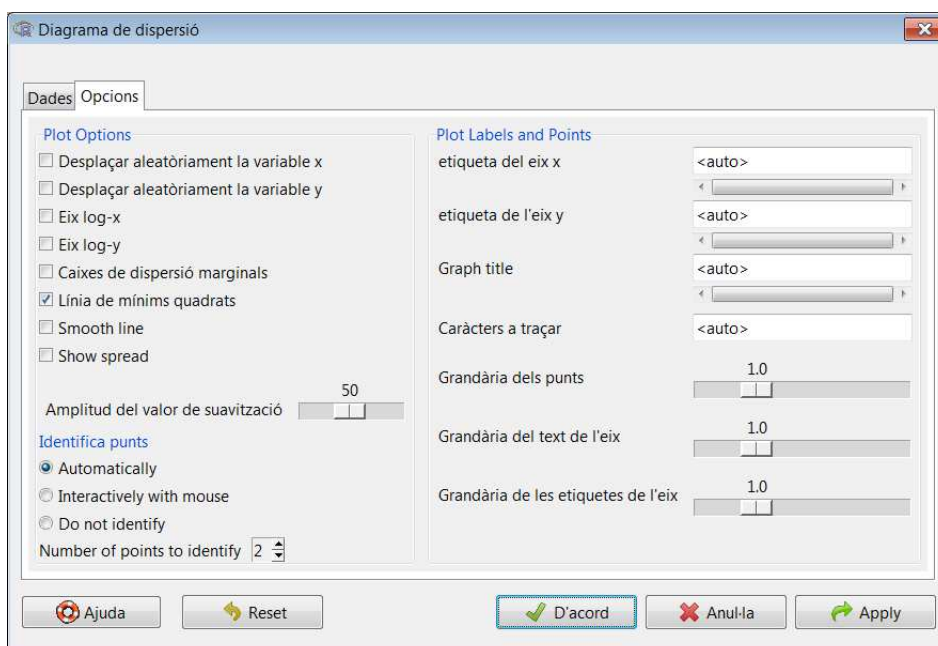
Diagrama de dispersió

Dades Opcions

Plot Options
Desplaçar aleatòriament la variable x
Desplaçar aleatòriament la variable y
Eix log-x
Eix log-y
Caixes de dispersió marginals
Línia de mínims quadrats
Smooth line
Show spread
50
Amplitud del valor de suavització
Identifica punts
Automatically
Interactively with mouse
Do not identify
Number of points to identify 2

Plot Labels and Points
etiqueta del eix x <auto>
etiqueta de l'eix y <auto>
Graph title <auto>
Caràcters a traçar <auto>
Grandària dels punts 1.0
Grandària del text de l'eix 1.0
Grandària de les etiquetes de l'eix 1.0

Ajuda Reset D'acord Anul·la Apply